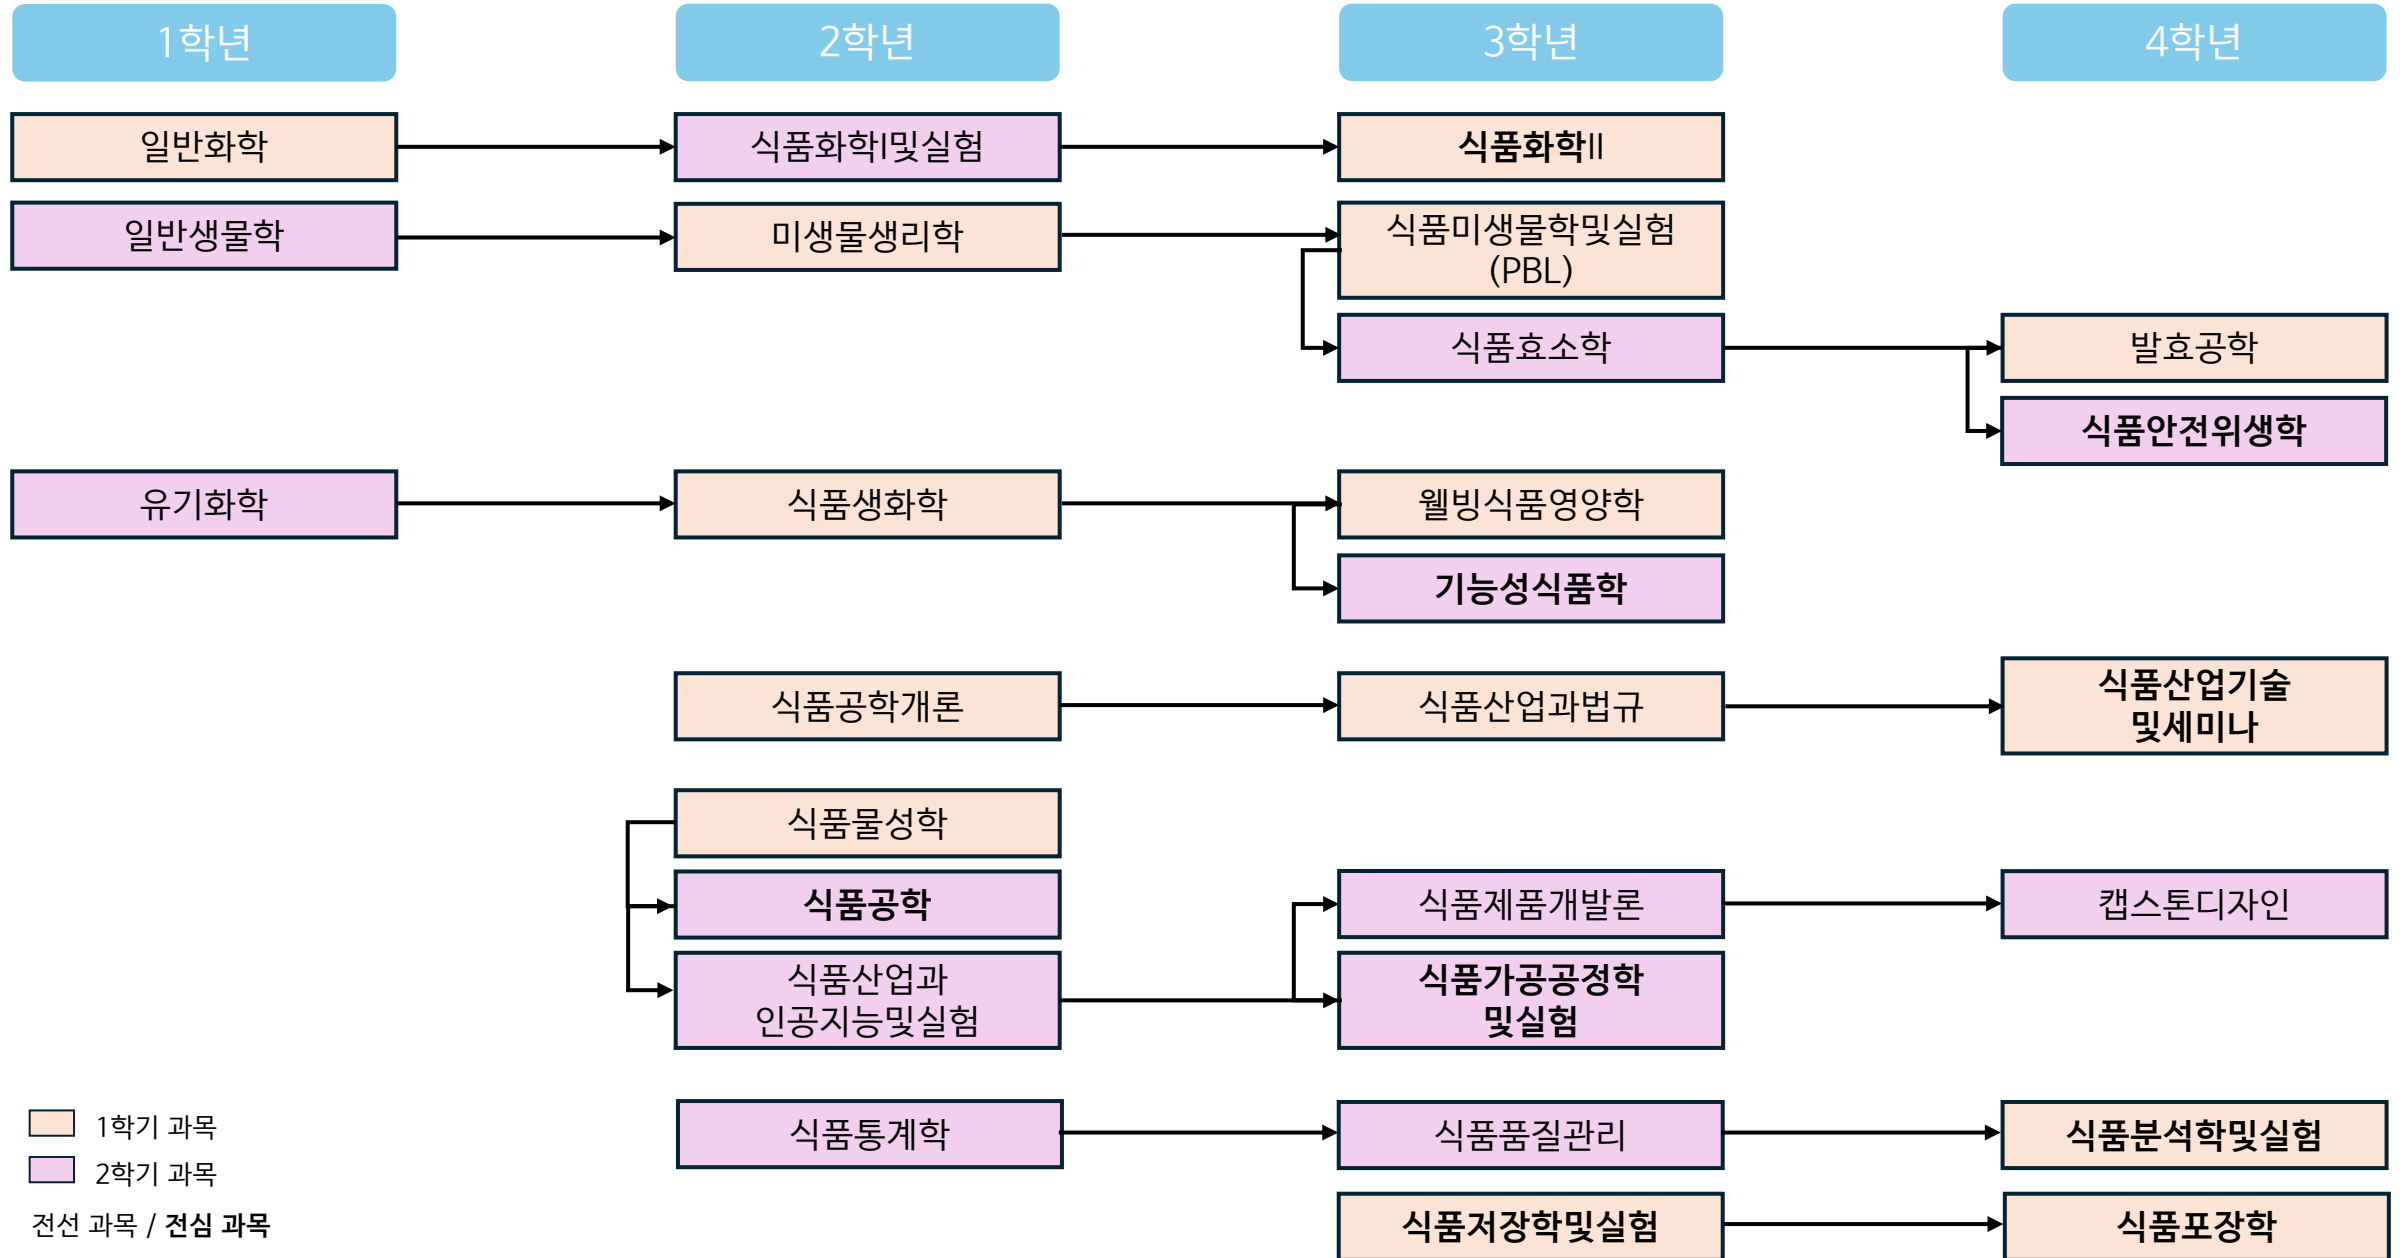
1학년

2학년

3학년

4학년

일반화학

식품화학I및실험

식품화학II

일반생물학

미생물생리학

식품미생물학및실험 (PBL)

식품효소학

발효공학

식품안전위생학

유기화학

식품생화학

웰빙식품영양학

기능성식품학

식품공학개론

식품산업과법규

식품산업기술 및세미나

식품물성학

식품공학

식품산업과 인공지능및실험

식품제품개발론

캡스톤디자인

식품가공공정학 및실험

식품통계학

식품품질관리

식품분석학및실험

식품저장학및실험

식품포장학

1학기 과목

2학기 과목

전선 과목 / 전심 과목